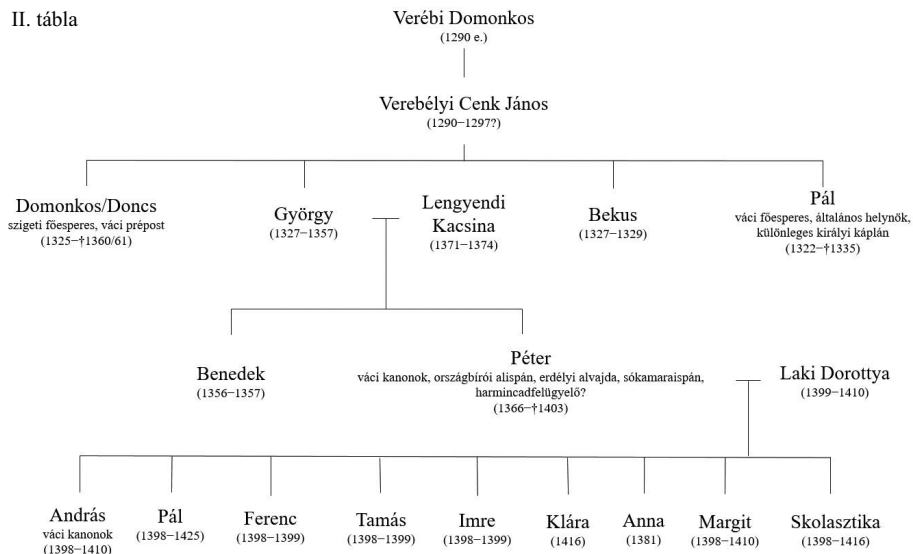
II. tábla

Verébi Domonkos
(1290 e.)

Verebélyi Cenk János
(1290–1297?)

Domonkos/Doncs
szigeti főesperes, váci prépost
(1325–†1360/61)

György
(1327–1357)

Lengyendi Kacsina
(1371–1374)

Bekus
(1327–1329)

Pál
váci főesperes, általános helynök, különleges királyi káplán
(1322–†1335)

Benedek
(1356–1357)

Péter
váci kanonok, országbírói alispán, erdélyi alvajda, sókamaraispán, harmincadfelügyelő?
(1366–†1403)

Laki Dorottya
(1399–1410)

András
váci kanonok
(1398–1410)

Pál
(1398–1425)

Ferenc
(1398–1399)

Tamás
(1398–1399)

Imre
(1398–1399)

Klára
(1416)

Anna
(1381)

Margit
(1398–1410)

Skolasztika
(1398–1416)